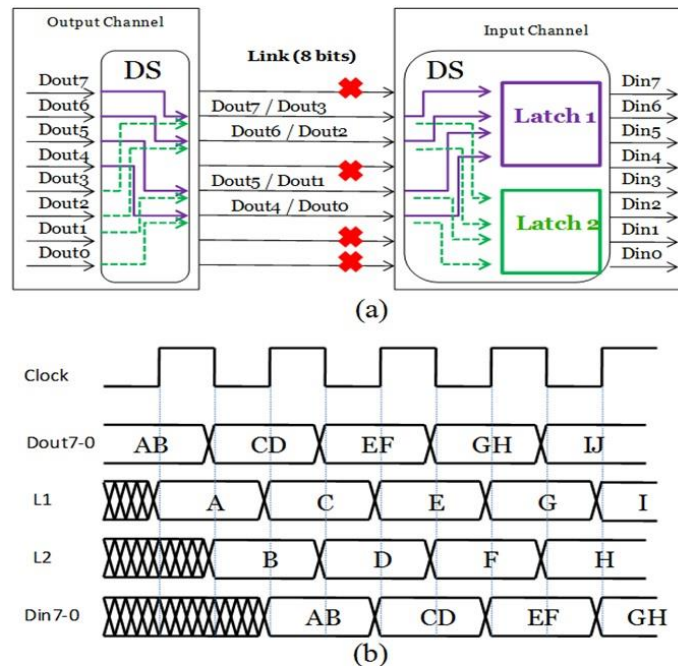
Output Channel

DS

Dout7
Dout6
Dout5
Dout4
Dout3
Dout2
Dout1
Dout0

Link (8 bits)

Dout7 / Dout3
Dout6 / Dout2
Dout5 / Dout1
Dout4 / Dout0

Input Channel

DS

Latch 1

Latch 2

Din7
Din6
Din5
Din4
Din3
Din2
Din1
Din0

(a)

Clock

Dout7-0 AB CD EF GH IJ

L1 A C E G I

L2 B D F H

Din 7-0 AB CD EF GH

(b)